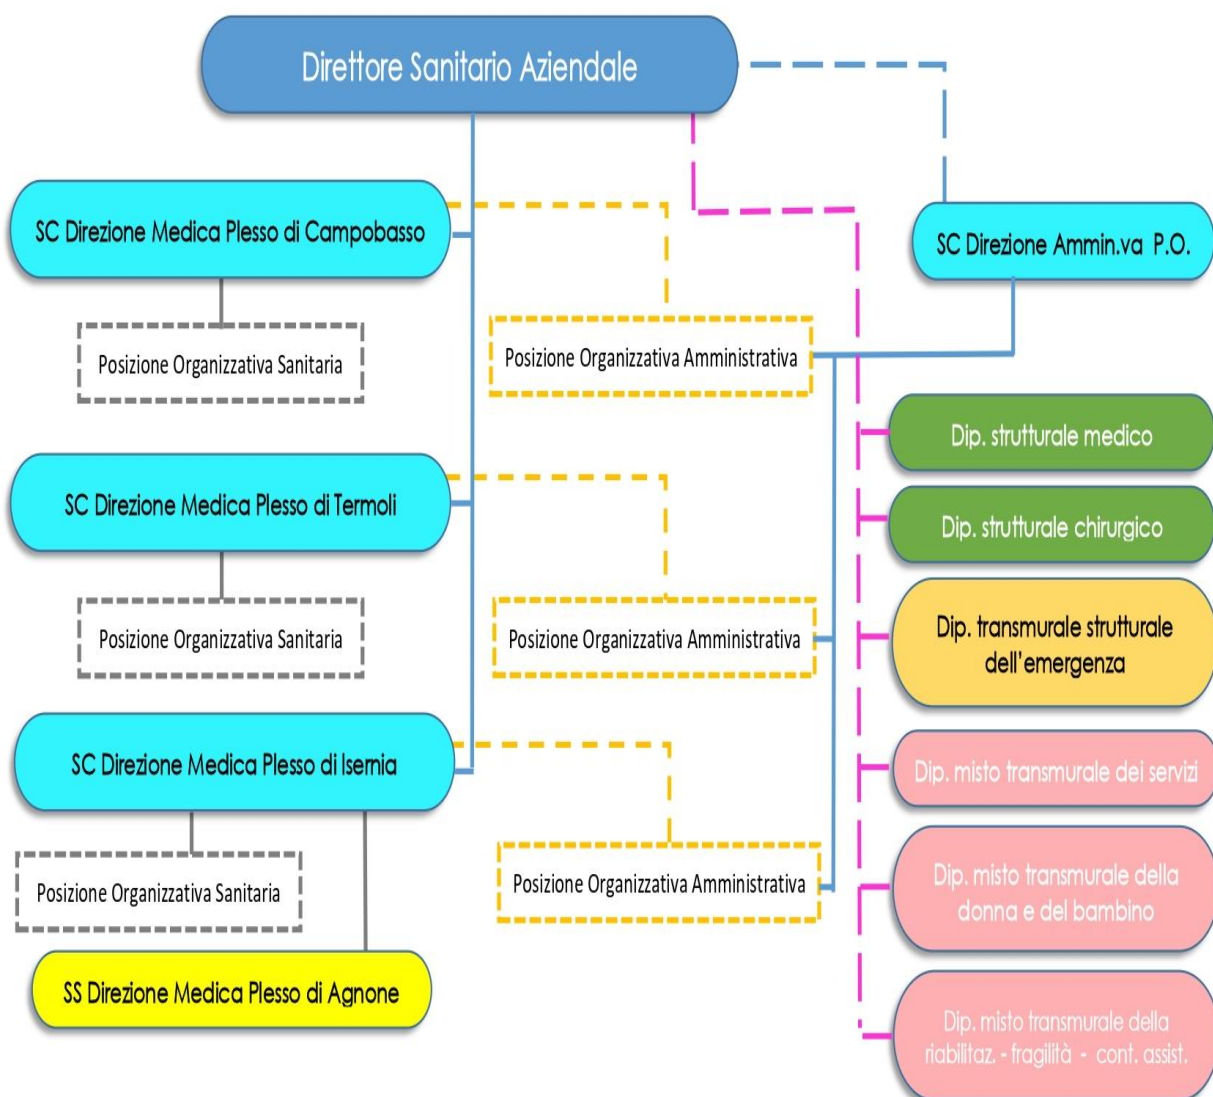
Direttore Sanitario Aziendale

SC Direzione Medica Plesso di Campobasso

Posizione Organizzativa Sanitaria

Posizione Organizzativa Amministrativa

SC Direzione Ammin.va P.O.

Dip. strutturale medico

Dip. strutturale chirurgico

SC Direzione Medica Plesso di Termoli

Posizione Organizzativa Sanitaria

Posizione Organizzativa Amministrativa

Dip. transmurale strutturale dell'emergenza

SC Direzione Medica Plesso di Isernia

Dip. misto transmurale dei servizi

Posizione Organizzativa Sanitaria

Posizione Organizzativa Amministrativa

Dip. misto transmurale della donna e del bambino

SS Direzione Medica Plesso di Agnone

Dip. misto transmurale della riabilitaz. - fragilità - cont. assist.